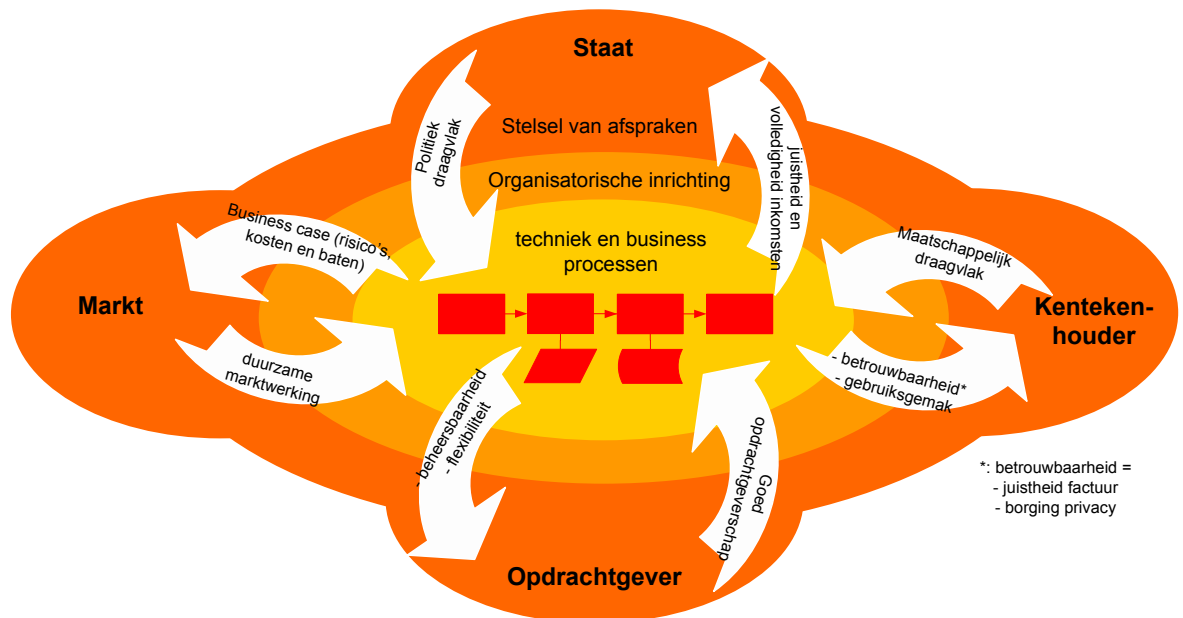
Staat

Politiek draagvlak

Stelsel van afspraken

juistheid en volledigheid inkomsten

Organisatorische inrichting

Business case (risico's, kosten en baten)

techniek en business processen

Maatschappelijk draagvlak

Markt

Kenteken-houder

duurzame marktwerking

- betrouwbaarheid*
- gebruiksgemak

- beheersbaarheid
- flexibiliteit

Goed opdrachtgeverschap

*: betrouwbaarheid =
- juistheid factuur
- borging privacy

Opdrachtgever